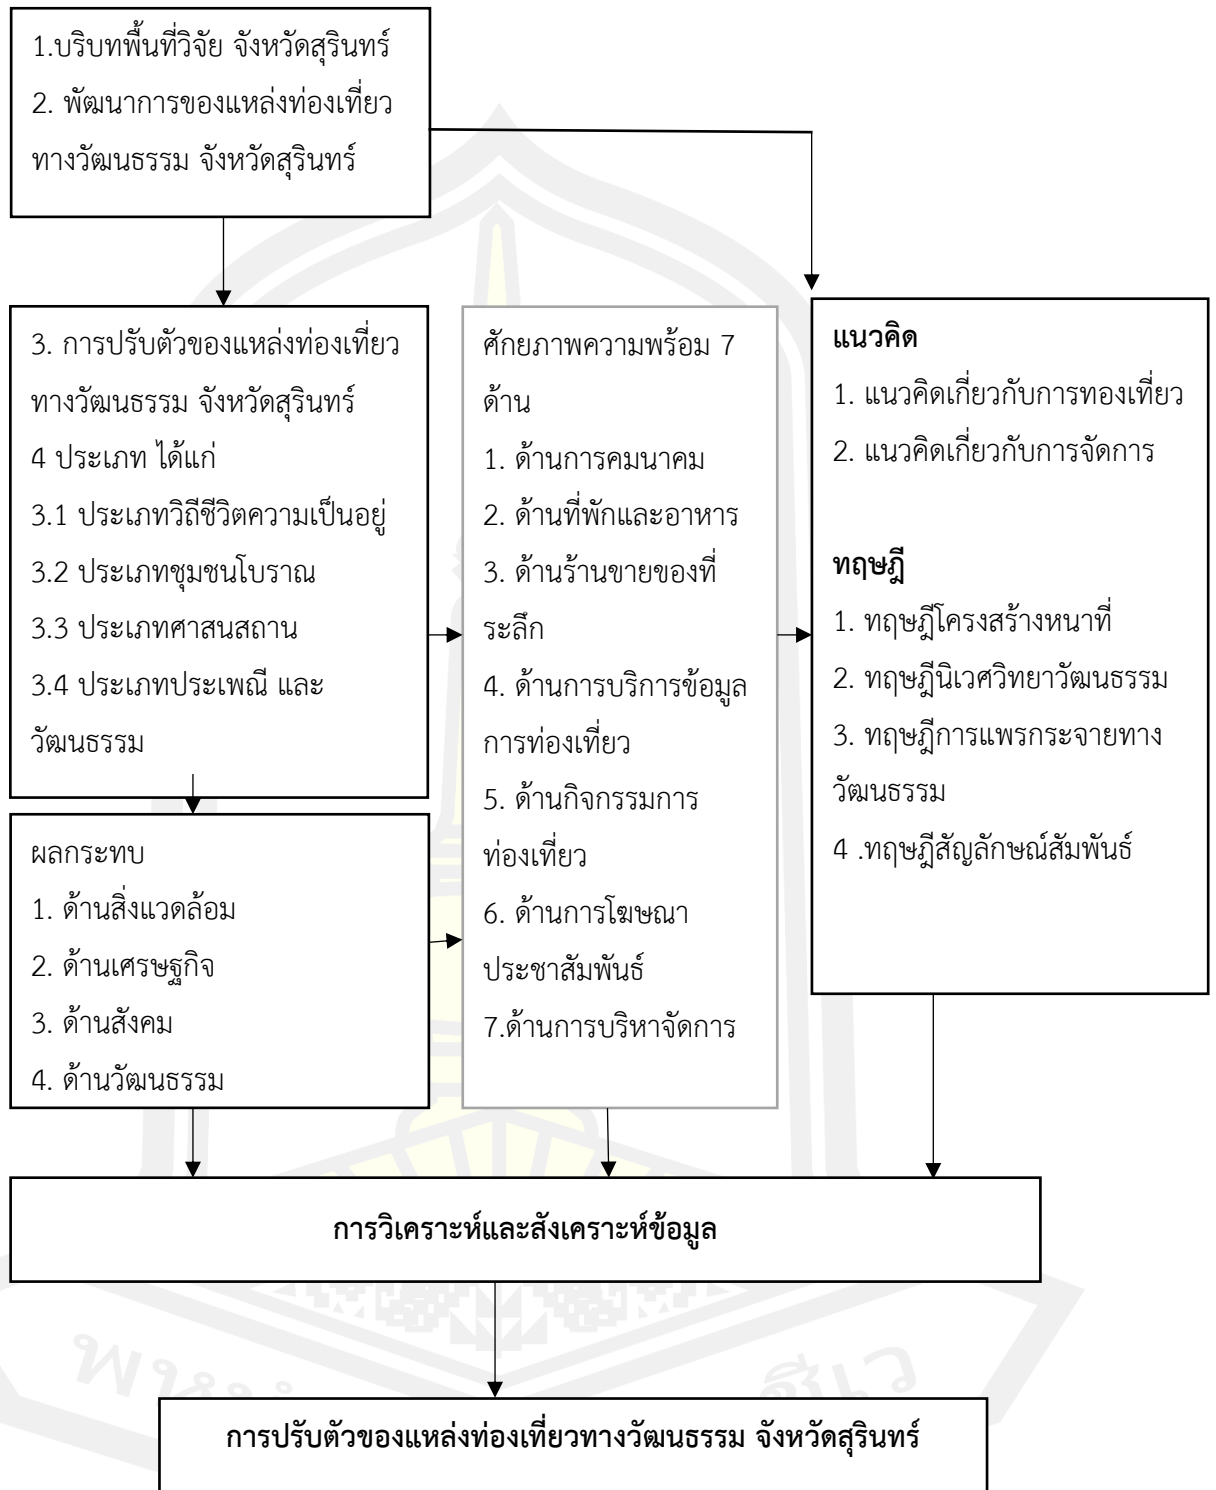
1.บริบทพื้นที่วิจัย จังหวัดสุรินทร์
2. พัฒนาการของแหล่งท่องเที่ยวทางวัฒนธรรม จังหวัดสุรินทร์

3. การปรับตัวของแหล่งท่องเที่ยวทางวัฒนธรรม จังหวัดสุรินทร์ 4 ประเภท ได้แก่
3.1 ประเภทวิถีชีวิตความเป็นอยู่
3.2 ประเภทชุมชนโบราณ
3.3 ประเภทศาสนสถาน
3.4 ประเภทประเพณี และวัฒนธรรม

ผลกระทบ
1. ด้านสิ่งแวดล้อม
2. ด้านเศรษฐกิจ
3. ด้านสังคม
4. ด้านวัฒนธรรม

ศักยภาพความพร้อม 7 ด้าน
1. ด้านการคมนาคม
2. ด้านที่พักและอาหาร
3. ด้านร้านขายของที่ระลึก
4. ด้านการบริการข้อมูลการท่องเที่ยว
5. ด้านกิจกรรมการท่องเที่ยว
6. ด้านการโฆษณาประชาสัมพันธ์
7.ด้านการบริหาจัดการ

แนวคิด
1. แนวคิดเกี่ยวกับการทองเที่ยว
2. แนวคิดเกี่ยวกับการจัดการ

ทฤษฎี
1. ทฤษฎีโครงสร้างหนาที่
2. ทฤษฎีนิเวศวิทยาวัฒนธรรม
3. ทฤษฎีการแพรกระจายทางวัฒนธรรม
4 .ทฤษฎีสัญลักษณ์สัมพันธ์

การวิเคราะห์และสังเคราะห์ข้อมูล

การปรับตัวของแหล่งท่องเที่ยวทางวัฒนธรรม จังหวัดสุรินทร์